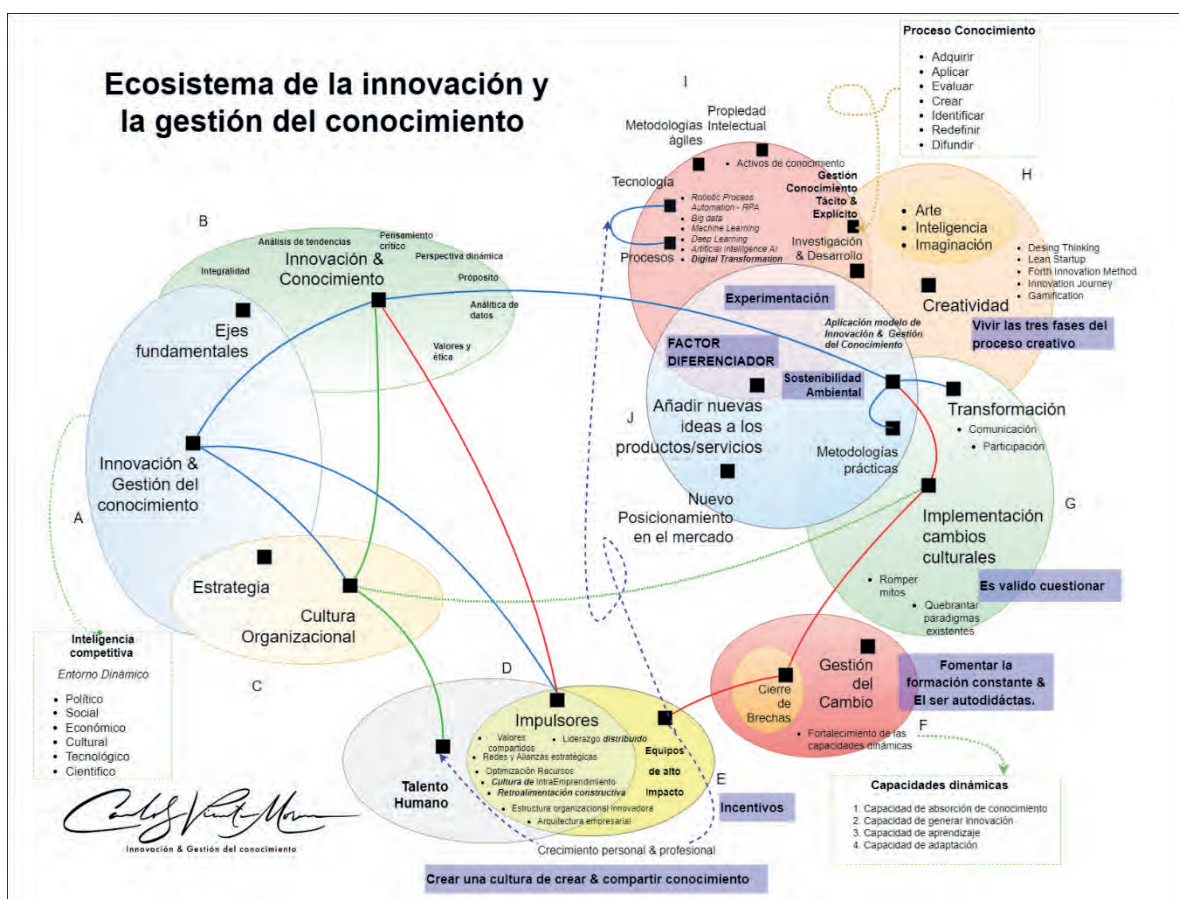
Ecosistema de la innovación y la gestión del conocimiento

Proceso Conocimiento
- Adquirir
- Aplicar
- Evaluar
- Crear
- Identificar
- Redefinir
- Difundir

I

Metodologías ágiles

Propiedad Intelectual

- Activos de conocimiento

Gestión Conocimiento Tácito & Explícito

Tecnología

- Robotic Process Automation - RPA
- Big data
- Machine Learning
- Deep Learning
- Artificial Intelligence AI
- Digital Transformation

Procesos

Investigación & Desarrollo

H

- Arte
- Inteligencia
- Imaginación

- Desing Thinking
- Lean Startup
- Forth Innovation Method
- Innovation Journey
- Gamification

Creatividad

Vivir las tres fases del proceso creativo

Experimentación

Aplicación modelo de Innovación & Gestión del Conocimiento

FACTOR DIFERENCIADOR

Sostenibilidad Ambiental

J

Añadir nuevas ideas a los productos/servicios

Metodologías prácticas

Nuevo Posicionamiento en el mercado

Transformación
- Comunicación
- Participación

G

Implementación cambios culturales

- Romper mitos
- Quebrantar paradigmas existentes

Es valido cuestionar

B

Análisis de tendencias

Pensamiento crítico

Perspectiva dinámica

Integralidad

Innovación & Conocimiento

Propósito

Analítica de datos

Valores y ética

Ejes fundamentales

Innovación & Gestión del conocimiento

A

Estrategia

Cultura Organizacional

C

Inteligencia competitiva

Entorno Dinámico

- Político
- Social
- Económico
- Cultural
- Tecnológico
- Científico

D

Impulsores

- Valores compartidos
- Liderazgo distribuido
- Redes y Alianzas estratégicas
- Optimización Recursos
- Cultura de IntraEmprendimiento
- Retroalimentación constructiva
- Estructura organizacional innovadora
- Arquitectura empresarial

Equipos de alto impacto

Talento Humano

E

Incentivos

Crecimiento personal & profesional

Crear una cultura de crear & compartir conocimiento

Cierre de Brechas

Gestión del Cambio

- Fortalecimiento de las capacidades dinámicas

Fomentar la formación constante & El ser autodidáctas.

F

Capacidades dinámicas

1. Capacidad de absorción de conocimiento
2. Capacidad de generar innovación
3. Capacidad de aprendizaje
4. Capacidad de adaptación

Innovación & Gestión del conocimiento